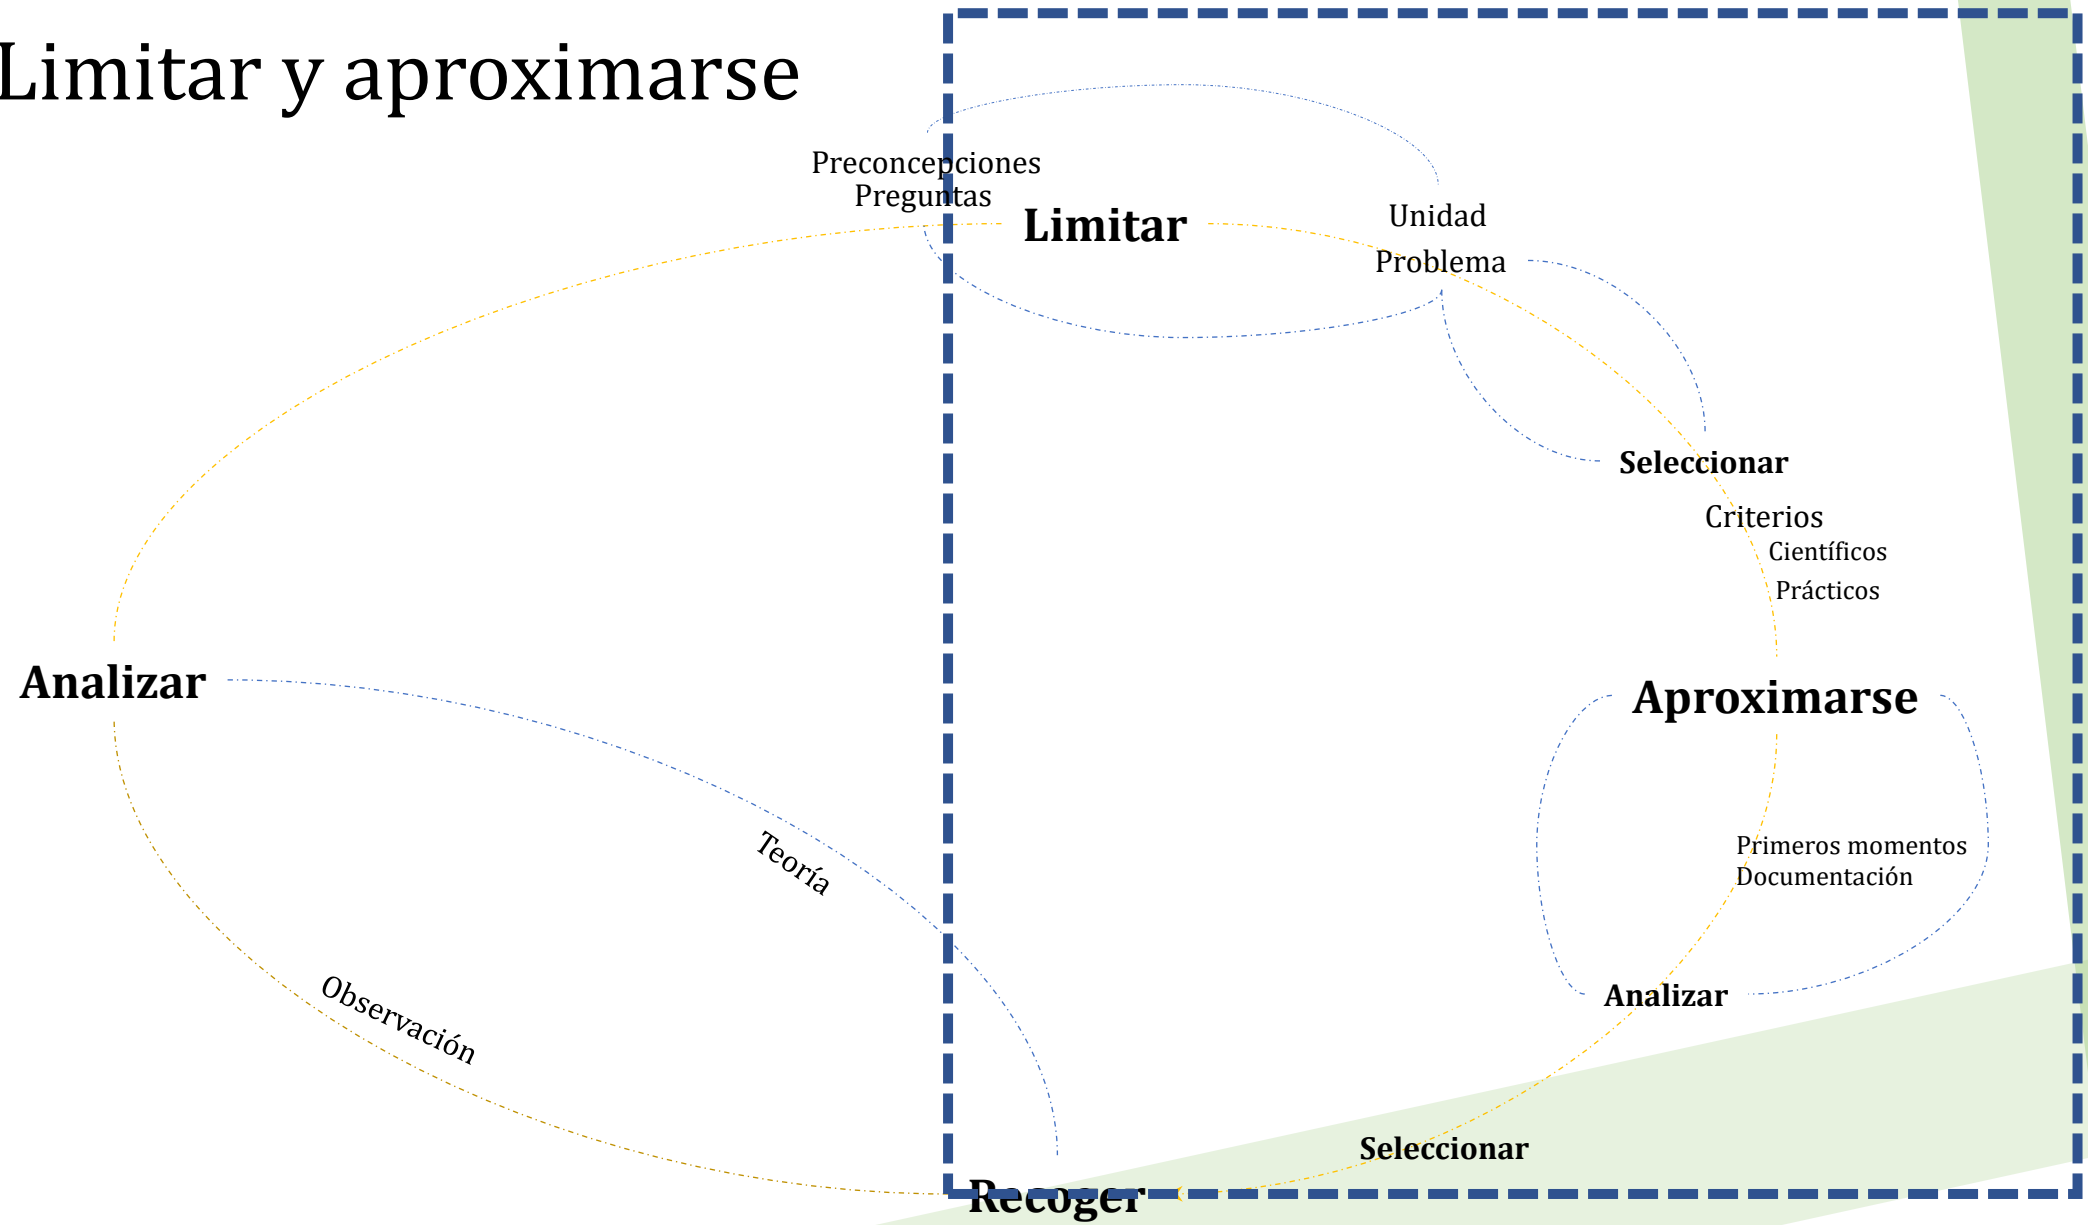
Limitar y aproximarse

Preconcepciones
Preguntas

Limitar

Unidad
Problema

Seleccionar

Criterios
Científicos
Prácticos

Aproximarse

Primeros momentos
Documentación

Analizar

Seleccionar

Recoger

Analizar

Teoría

Observación